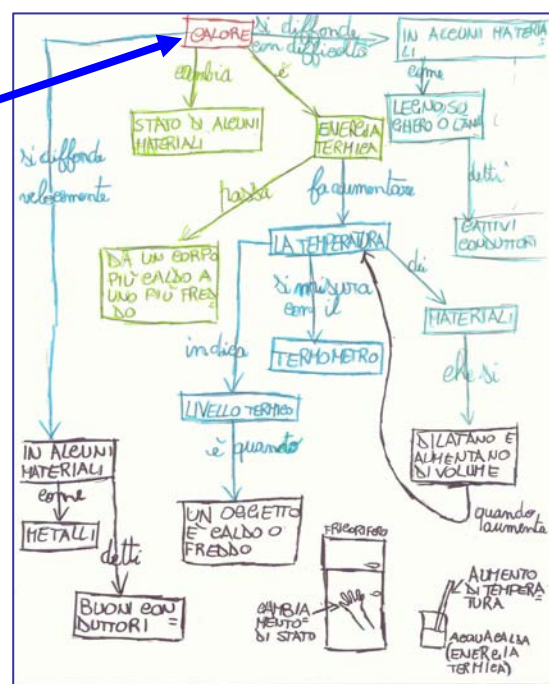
CALORE
si diffonde con difficoltà
IN ALCUNI MATERIALI
come
LEGNO, SUGHERO O LANA
detti
CATTIVI CONDUTTORI
cambia
è
STATO DI ALCUNI MATERIALI
ENERGIA TERMICA
si diffonde velocemente
passa
fa aumentare
DA UN CORPO PIÙ CALDO A UNO PIÙ FREDDO
LA TEMPERATURA
si misura con il
dei
MATERIALI
che si
indica
TERMOMETRO
LIVELLO TERMICO
è quando
DILATANO E AUMENTANO DI VOLUME
quando aumenta
IN ALCUNI MATERIALI
come
METALLI
detti
UN OGGETTO È CALDO O FREDDO
FRIGORIFERO
BUONI CONDUTTORI
CAMBIAMENTO DI STATO
AUMENTO DI TEMPERATURA
ACQUA CALDA (ENERGIA TERMICA)